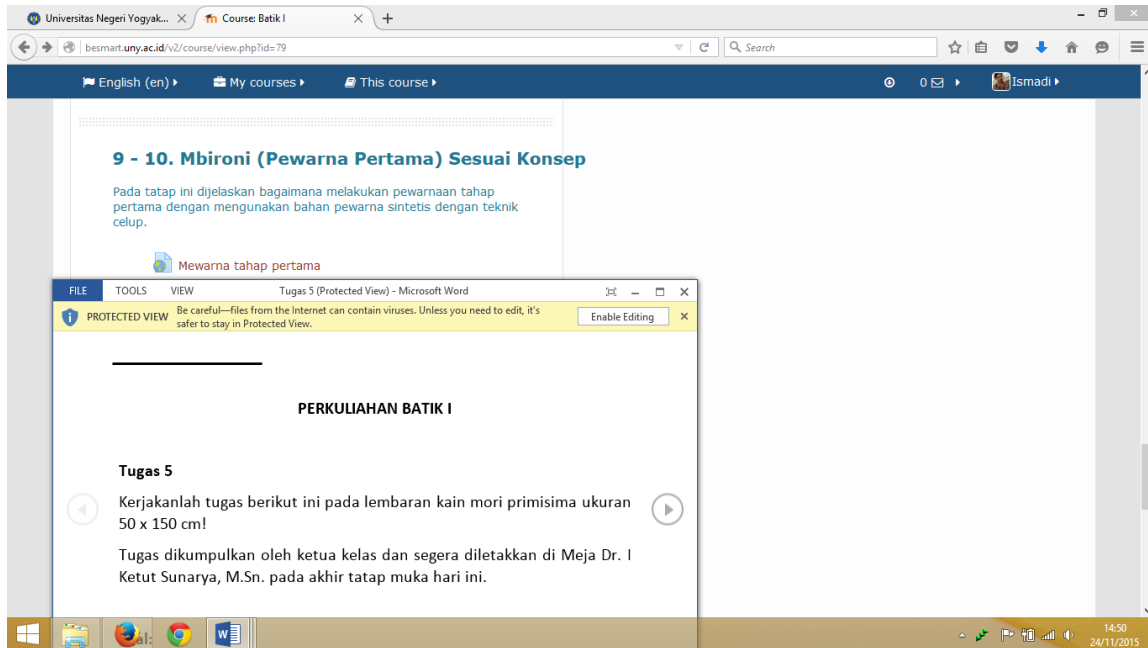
Universitas Negeri Yogyak... ×
Course: Batik I ×
+

besmart.uny.ac.id/v2/course/view.php?id=79
Search

English (en) ▸ My courses ▸ This course ▸ 0 ▸ Ismadi ▸

9 - 10. Mbironi (Pewarna Pertama) Sesuai Konsep

Pada tatap ini dijelaskan bagaimana melakukan pewarnaan tahap pertama dengan mengunakan bahan pewarna sintetis dengan teknik celup.

Mewarna tahap pertama

FILE TOOLS VIEW Tugas 5 (Protected View) - Microsoft Word

PROTECTED VIEW Be careful—files from the Internet can contain viruses. Unless you need to edit, it's safer to stay in Protected View. Enable Editing

PERKULIAHAN BATIK I

Tugas 5

Kerjakanlah tugas berikut ini pada lembaran kain mori primisima ukuran 50 x 150 cm!

Tugas dikumpulkan oleh ketua kelas dan segera diletakkan di Meja Dr. I Ketut Sunarya, M.Sn. pada akhir tatap muka hari ini.

14:50
24/11/2015